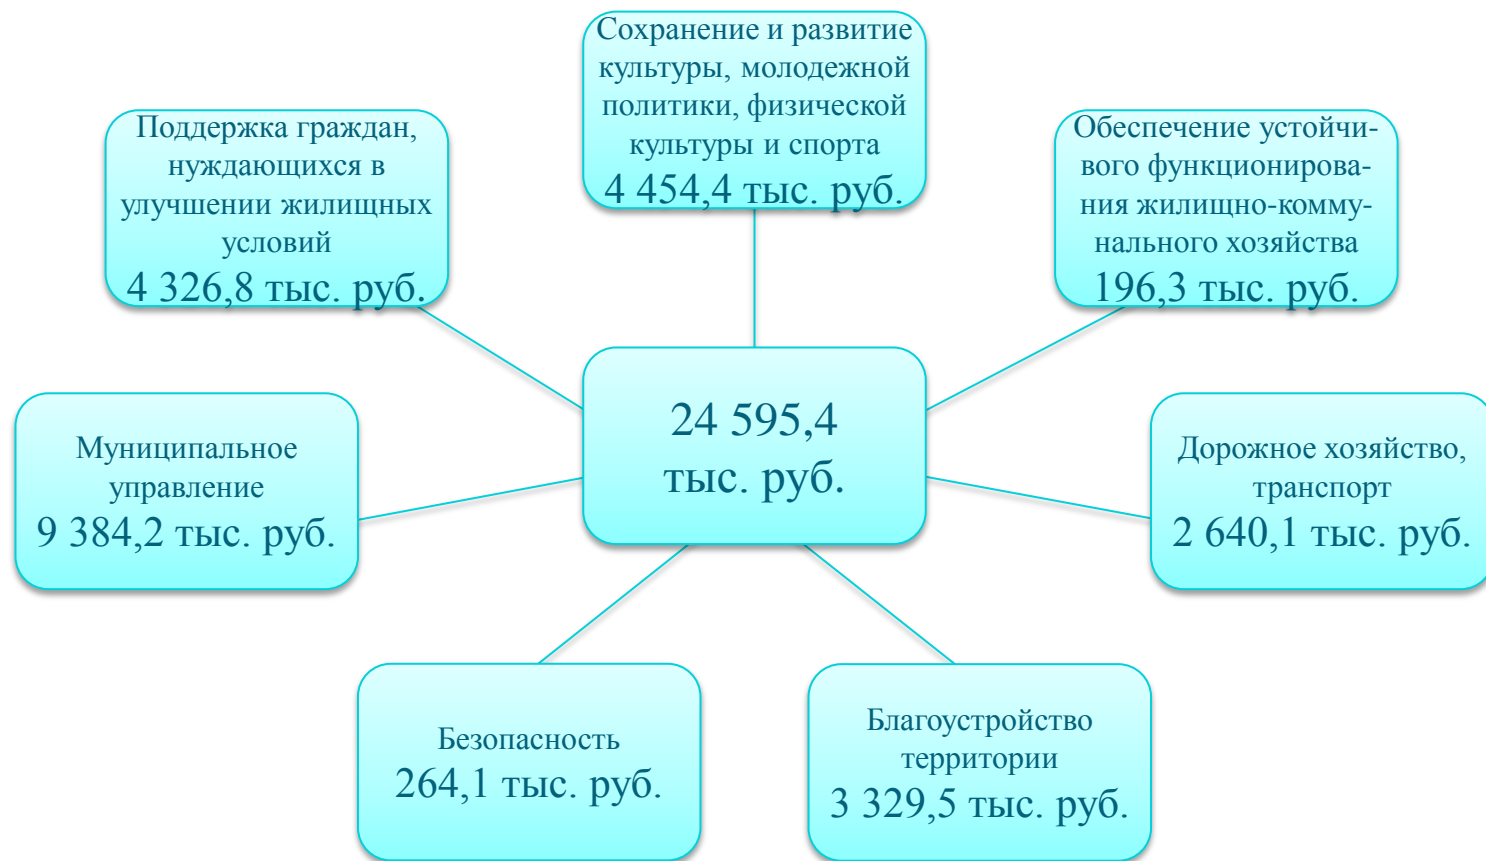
Сохранение и развитие культуры, молодежной политики, физической культуры и спорта
4 454,4 тыс. руб.

Поддержка граждан, нуждающихся в улучшении жилищных условий
4 326,8 тыс. руб.

Обеспечение устойчивого функционирования жилищно-коммунального хозяйства
196,3 тыс. руб.

24 595,4 тыс. руб.

Муниципальное управление
9 384,2 тыс. руб.

Дорожное хозяйство, транспорт
2 640,1 тыс. руб.

Безопасность
264,1 тыс. руб.

Благоустройство территории
3 329,5 тыс. руб.